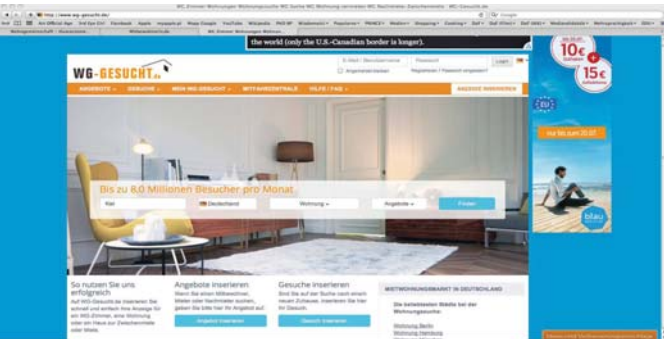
WG-Zimmer, Wohnungen: Wohnungssuche WG Suche WG Wohnung vermieten WG Nachmieter Zwischenmiete - WG-Gesucht.de

http://www.wg-gesucht.de

the world (only the U.S.-Canadian border is longer).

WG-GESUCHT.de

E-Mail / Benutzername

Passwort

Login

Angemeldet bleiben

Registrieren | Passwort vergessen?

ANGEBOTE

GESUCHE

MEIN WG-GESUCHT

MITFAHRZENTRALE

HILFE / FAQ

ANGEBOT INSERIEREN

Bis zu 8,0 Millionen Besucher pro Monat

Kiel

Deutschland

Wohnung

Angebote

Finden

So nutzen Sie uns erfolgreich

Auf WG-Gesucht.de inserieren Sie schnell und einfach Ihre Anzeige für ein WG-Zimmer, eine Wohnung oder ein Haus zur Zwischenmiete oder Miete.

Angebote inserieren

Wenn Sie einen Mitbewohner, Mieter oder Nachmieter suchen, geben Sie bitte hier Ihr Angebot auf.

Angebot inserieren

Gesuche inserieren

Sind Sie auf der Suche nach einem neuen Zuhause, inserieren Sie hier Ihr Gesuch.

Gesuch inserieren

WIRTWOHNUNGSMARKT IN DEUTSCHLAND

Die beliebtesten Städte bei der Wohnungssuche:

Wohnung Berlin

Wohnung Hamburg

10€

15€

EU

nur bis zum 30.07.

blau